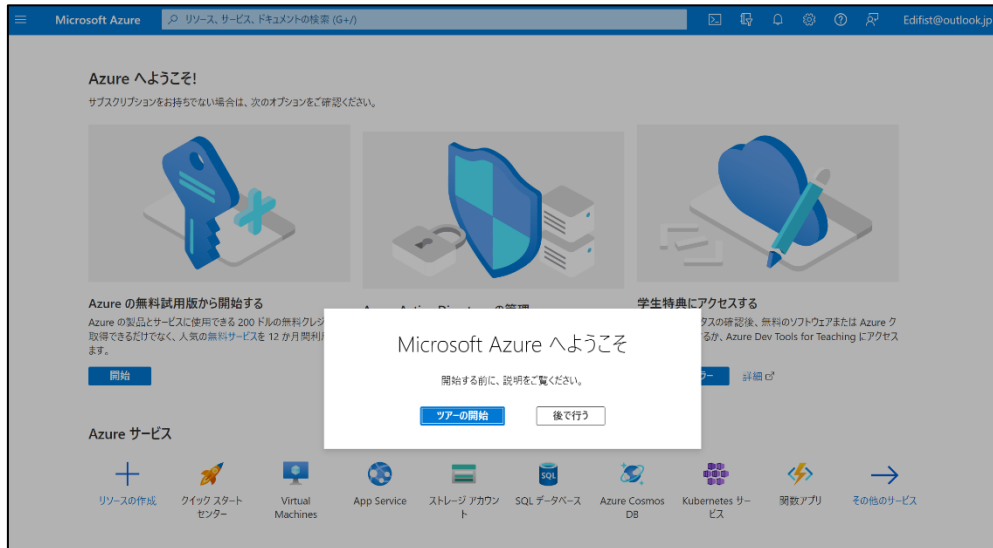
Microsoft Azure
リソース、サービス、ドキュメントの検索 (G+/)
Edifist@outlook.jp

Azure へようこそ!
サブスクリプションをお持ちでない場合は、次のオプションをご確認ください。

Azure の無料試用版から開始する
Azure の製品とサービスに使用できる 200 ドルの無料クレジ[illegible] 取得できるだけでなく、人気の無料サービスを 12 か月間利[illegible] ます。
開始

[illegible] の管理

学生特典にアクセスする
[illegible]タスの確認後、無料のソフトウェアまたは Azure ク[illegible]るか、Azure Dev Tools for Teaching にアクセス
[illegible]ラー 詳細

Microsoft Azure へようこそ
開始する前に、説明をご覧ください。
ツアーの開始
後で行う

Azure サービス
リソースの作成
クイック スタート センター
Virtual Machines
App Service
ストレージ アカウント
SQL データベース
Azure Cosmos DB
Kubernetes サービス
関数アプリ
その他のサービス